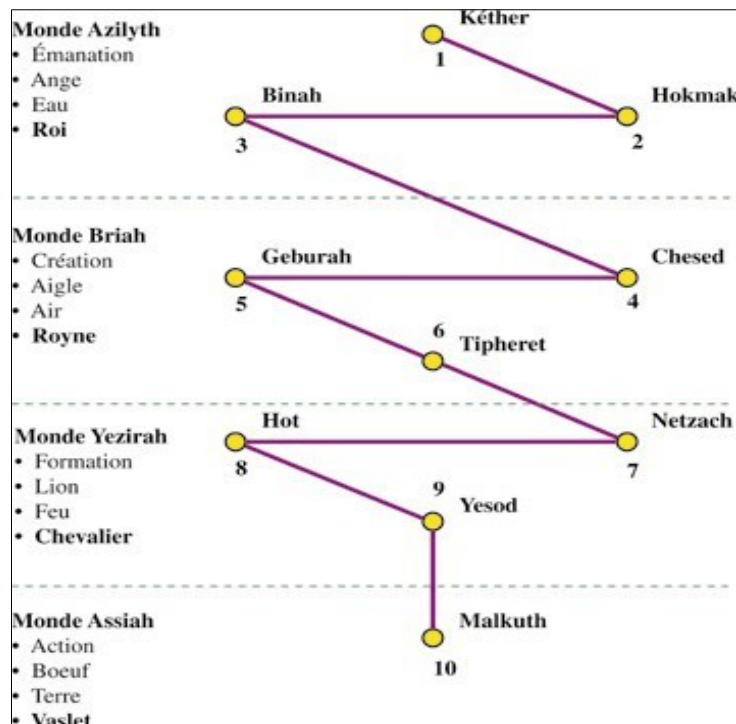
Monde Azilyth
• Émanation
• Ange
• Eau
• Roi

Kéther
1
Binah
3
Hokmak
2

Monde Briah
• Création
• Aigle
• Air
• Royne

Geburah
5
Chesed
4
6
Tipheret

Monde Yezirah
• Formation
• Lion
• Feu
• Chevalier

Hot
8
Netzach
7
9
Yesod

Monde Assiah
• Action
• Boeuf
• Terre
• Vaslet

Malkuth
10